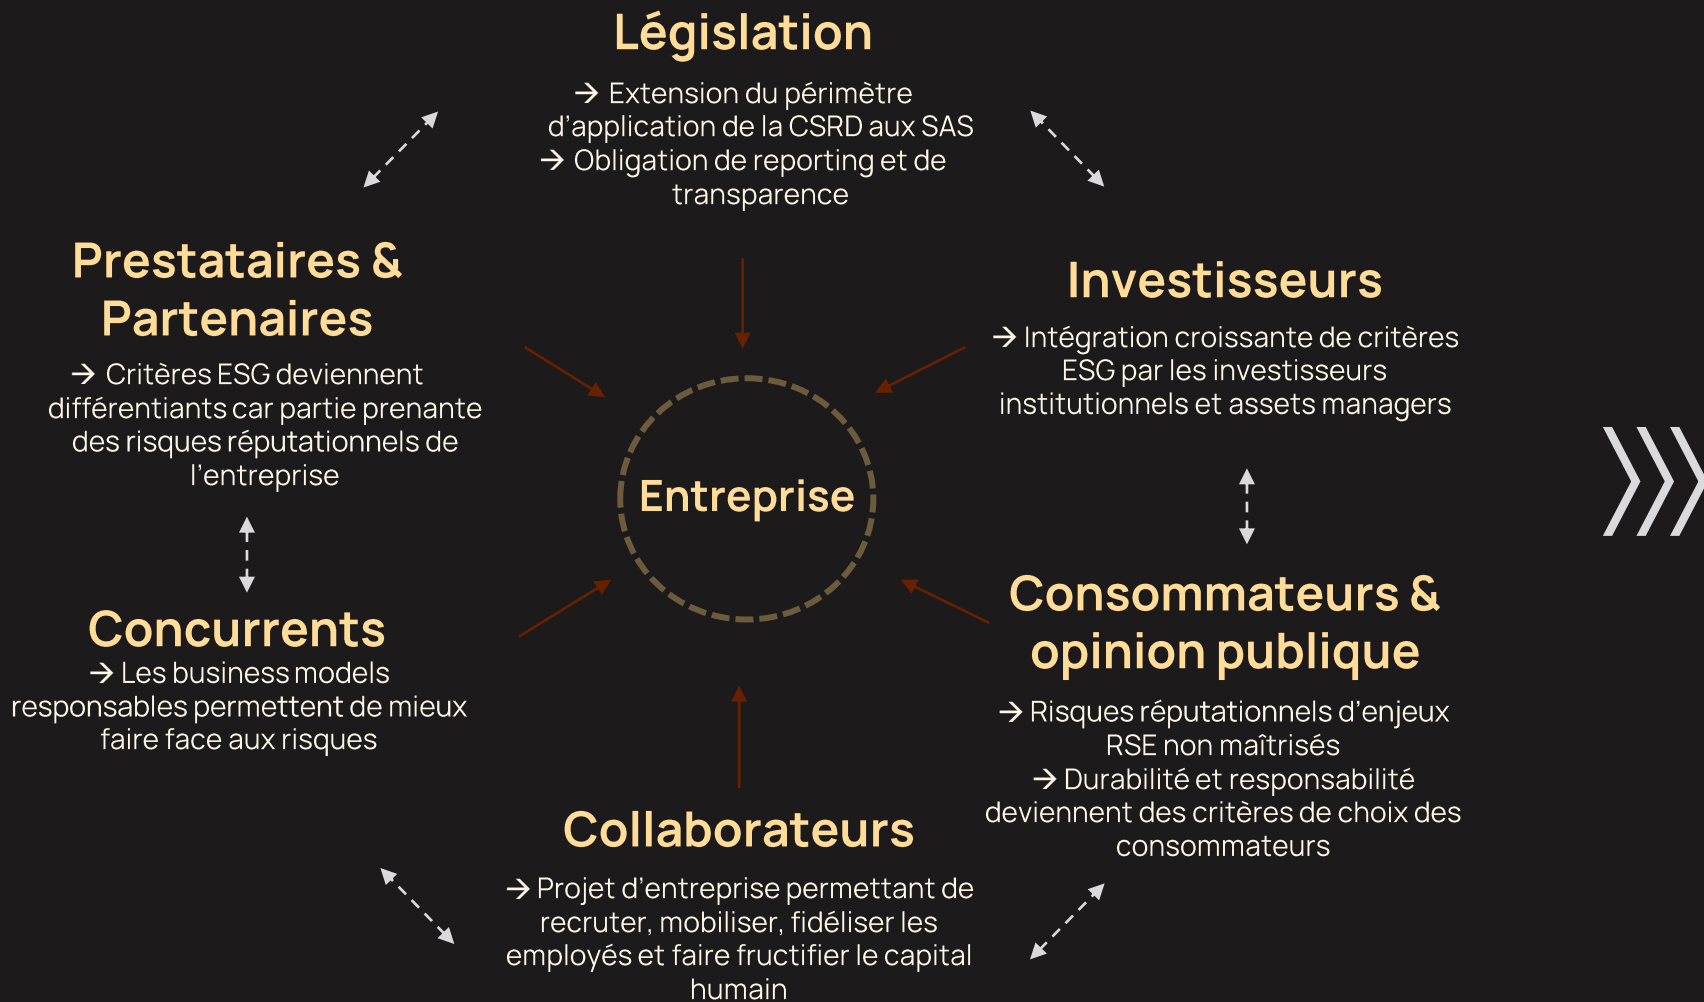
Législation

→ Extension du périmètre d'application de la CSRD aux SAS
→ Obligation de reporting et de transparence

Prestataires & Partenaires

→ Critères ESG deviennent différentiants car partie prenante des risques réputationnels de l'entreprise

Investisseurs

→ Intégration croissante de critères ESG par les investisseurs institutionnels et assets managers

Entreprise

Concurrents

→ Les business models responsables permettent de mieux faire face aux risques

Consommateurs & opinion publique

→ Risques réputationnels d'enjeux RSE non maîtrisés
→ Durabilité et responsabilité deviennent des critères de choix des consommateurs

Collaborateurs

→ Projet d'entreprise permettant de recruter, mobiliser, fidéliser les employés et faire fructifier le capital humain